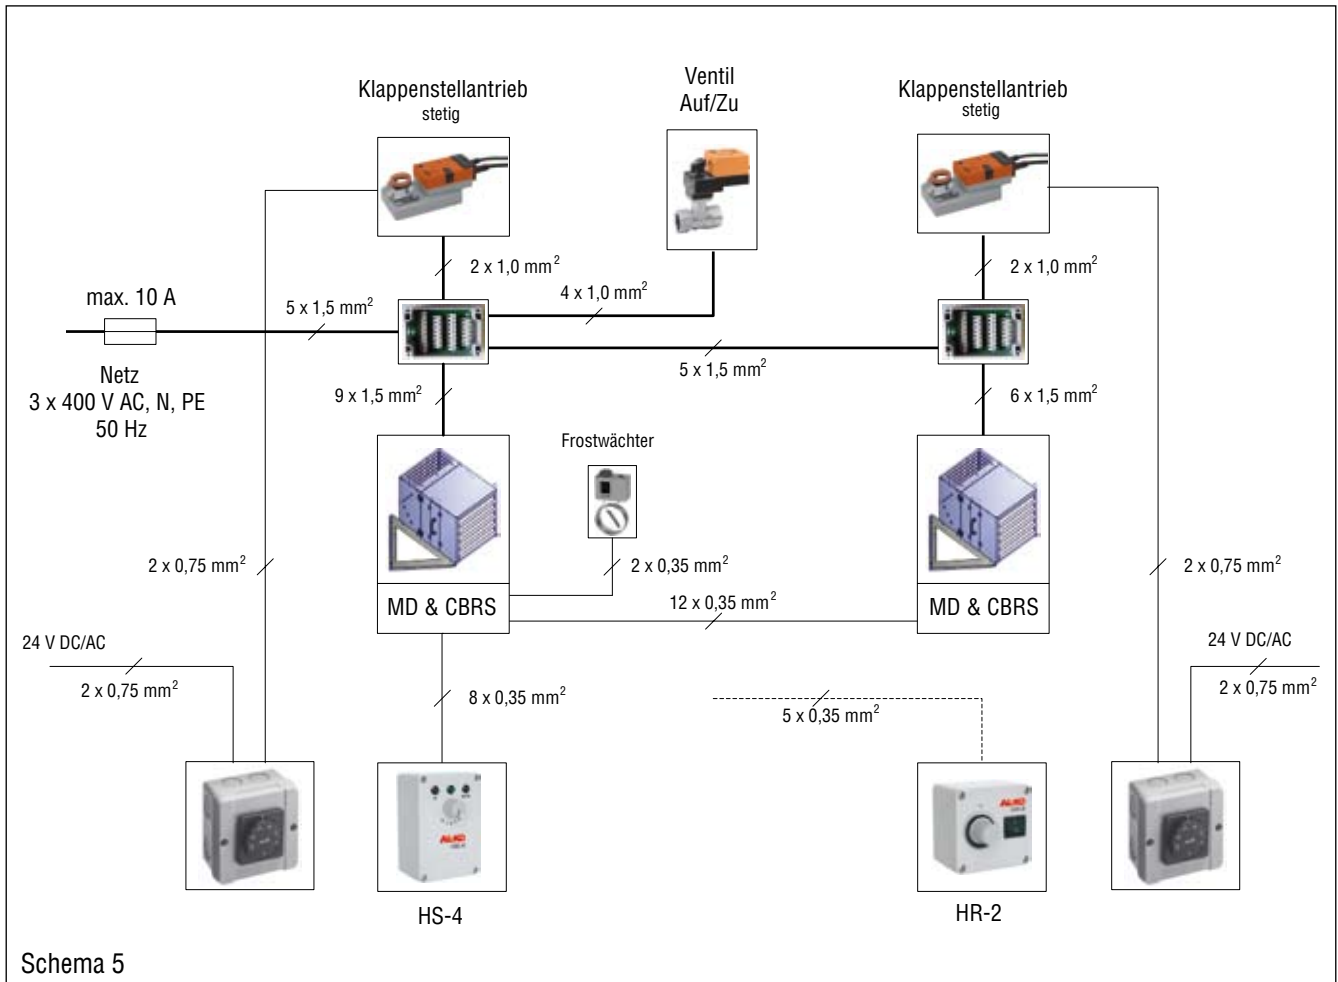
Klappenstellantrieb
stetig

Ventil
Auf/Zu

Klappenstellantrieb
stetig

2 x 1,0 mm$^2$

4 x 1,0 mm$^2$

2 x 1,0 mm$^2$

max. 10 A

5 x 1,5 mm$^2$

Netz
3 x 400 V AC, N, PE
50 Hz

5 x 1,5 mm$^2$

9 x 1,5 mm$^2$

6 x 1,5 mm$^2$

Frostwächter

2 x 0,75 mm$^2$

2 x 0,35 mm$^2$

2 x 0,75 mm$^2$

MD & CBRS

12 x 0,35 mm$^2$

MD & CBRS

24 V DC/AC

24 V DC/AC

2 x 0,75 mm$^2$

8 x 0,35 mm$^2$

5 x 0,35 mm$^2$

2 x 0,75 mm$^2$

HS-4

HR-2

Schema 5